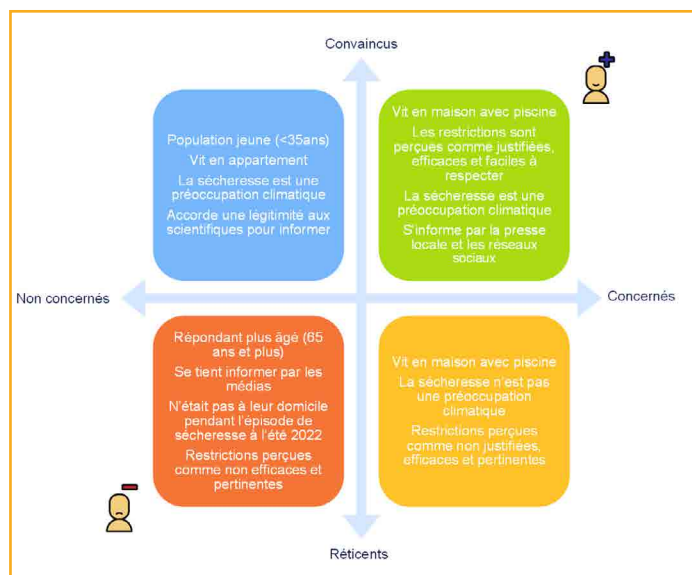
Convaincus

Population jeune (<35ans)

Vit en appartement

La sécheresse est une préoccupation climatique

Accorde une légitimité aux scientifiques pour informer

Vit en maison avec piscine

Les restrictions sont perçues comme justifiées, efficaces et faciles à respecter

La sécheresse est une préoccupation climatique

S'informe par la presse locale et les réseaux sociaux

Non concernés

Concernés

Répondant plus âgé (65 ans et plus)

Se tient informer par les médias

N'était pas à leur domicile pendant l'épisode de sécheresse à l'été 2022

Restrictions perçues comme non efficaces et pertinentes

Vit en maison avec piscine

La sécheresse n'est pas une préoccupation climatique

Restrictions perçues comme non justifiées, efficaces et pertinentes

Réticents